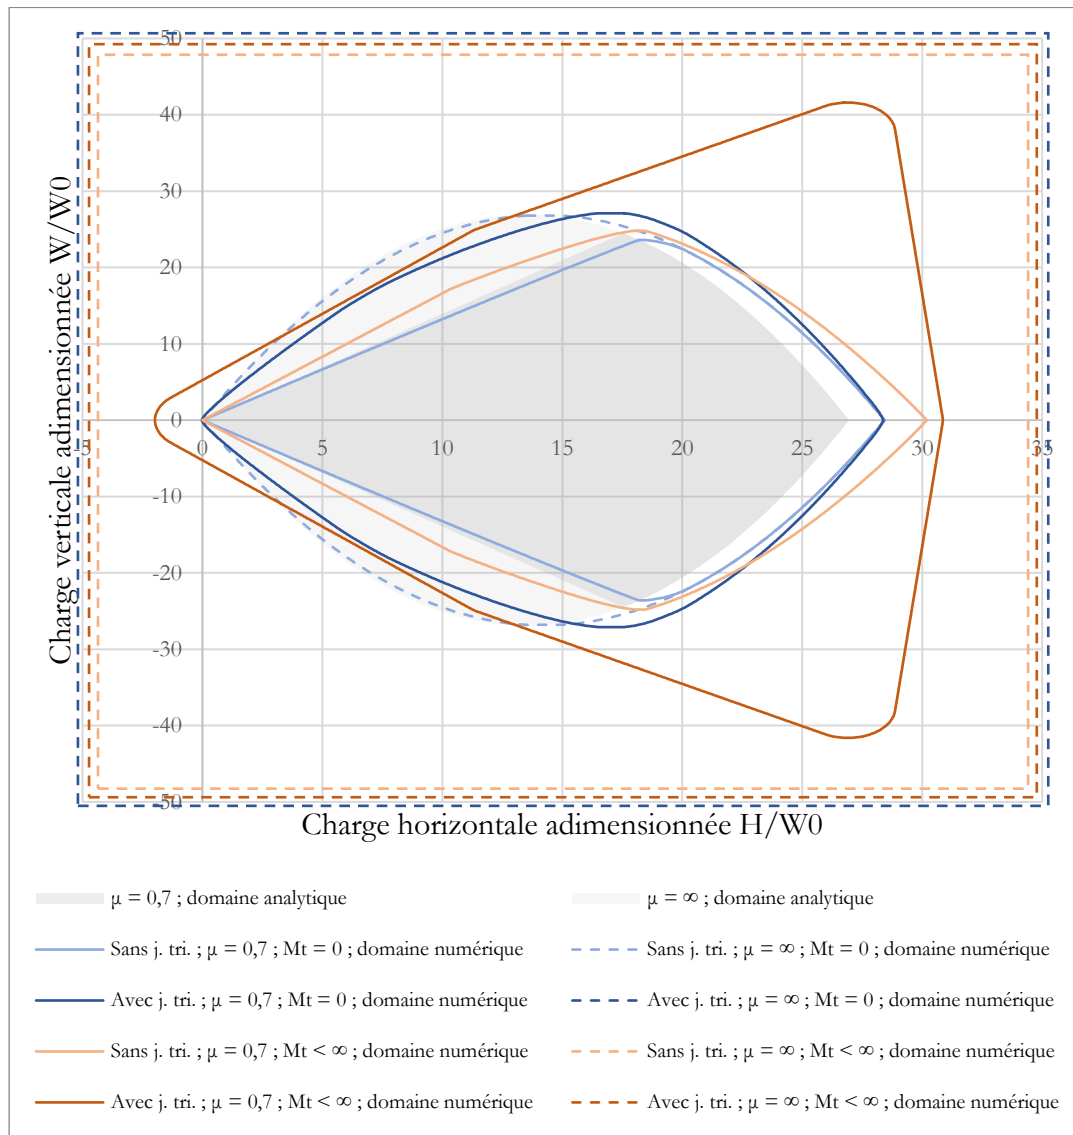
50
40
30
20
10
0
-10
-20
-30
-40
-50
-5
0
5
10
15
20
25
30
35

Charge verticale adimensionnée W/W0

Charge horizontale adimensionnée H/W0

μ = 0,7 ; domaine analytique

μ = ∞ ; domaine analytique

Sans j. tri. ; μ = 0,7 ; Mt = 0 ; domaine numérique

Sans j. tri. ; μ = ∞ ; Mt = 0 ; domaine numérique

Avec j. tri. ; μ = 0,7 ; Mt = 0 ; domaine numérique

Avec j. tri. ; μ = ∞ ; Mt = 0 ; domaine numérique

Sans j. tri. ; μ = 0,7 ; Mt < ∞ ; domaine numérique

Sans j. tri. ; μ = ∞ ; Mt < ∞ ; domaine numérique

Avec j. tri. ; μ = 0,7 ; Mt < ∞ ; domaine numérique

Avec j. tri. ; μ = ∞ ; Mt < ∞ ; domaine numérique